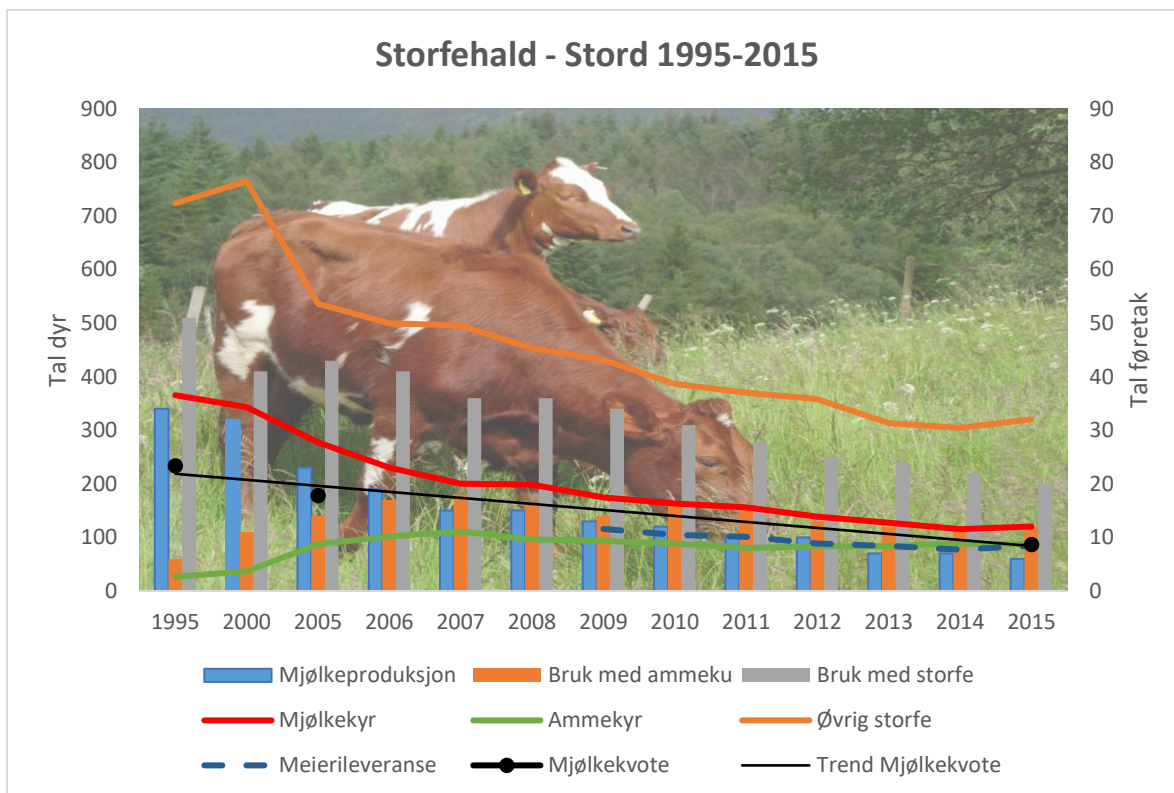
Storfehald - Stord 1995-2015

Tal dyr

900
800
700
600
500
400
300
200
100
0

Tal føretak

90
80
70
60
50
40
30
20
10
0

1995 2000 2005 2006 2007 2008 2009 2010 2011 2012 2013 2014 2015

Mjølkeproduksjon
Bruk med ammeku
Bruk med storfe
Mjølkekyr
Ammekyr
Øvrig storfe
Meierileveranse
Mjølkekvote
Trend Mjølkekvote